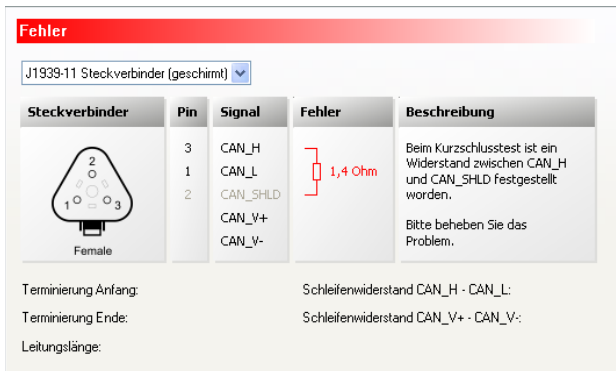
Fehler

J1939-11 Steckverbinder (geschirmt)

| Steckverbinder | Pin | Signal | Fehler | Beschreibung |
|---|---|---|---|---|
| 2 1 3 Female | 3<br>1<br>2 | CAN_H<br>CAN_L<br>CAN_SHLD<br>CAN_V+<br>CAN_V- | 1,4 Ohm | Beim Kurzschlusstest ist ein Widerstand zwischen CAN_H und CAN_SHLD festgestellt worden.<br><br>Bitte beheben Sie das Problem. |

Terminierung Anfang:

Schleifenwiderstand CAN_H - CAN_L:

Terminierung Ende:

Schleifenwiderstand CAN_V+ - CAN_V-:

Leitungslänge: